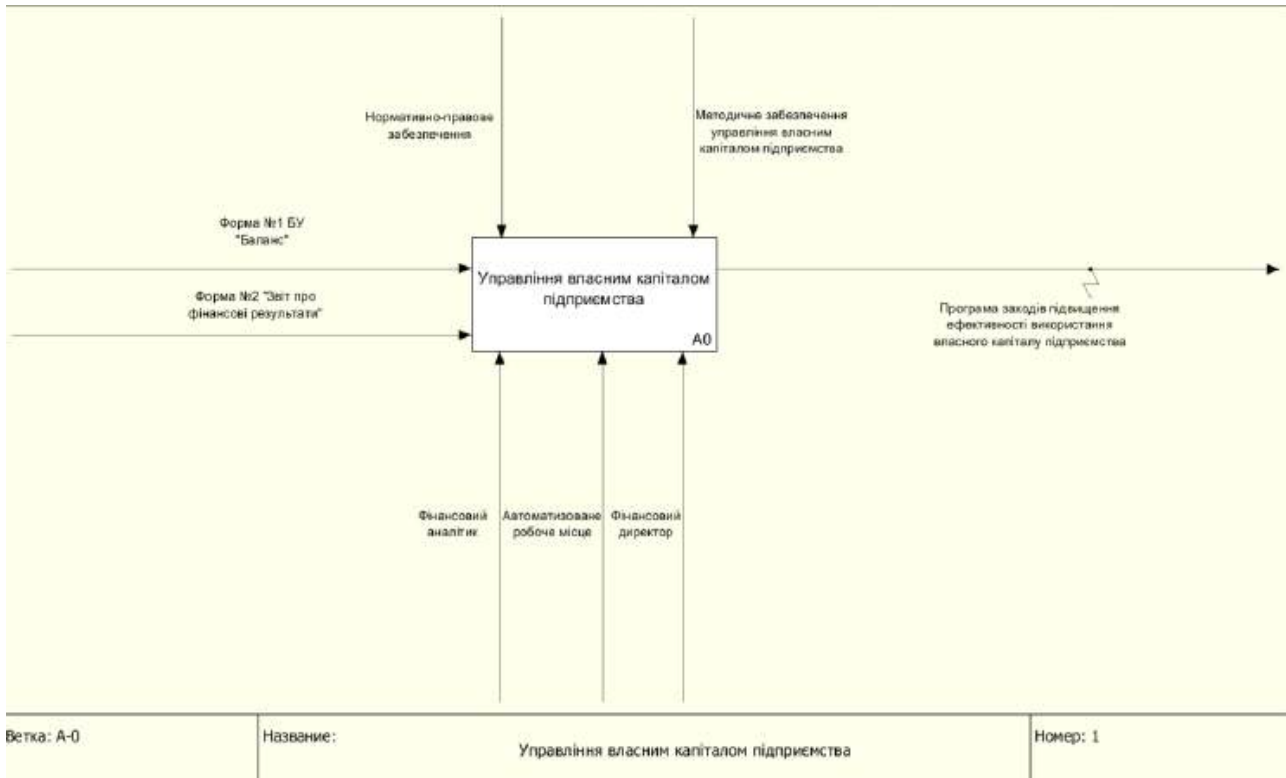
Нормативно-правове забезпечення

Методичне забезпечення управління власним капіталом підприємства

Форма №1 БУ "Баланс"

Форма №2 "Звіт про фінансові результати"

Управління власним капіталом підприємства

A0

Програма заходів підвищення ефективності використання власного капіталу підприємства

Фінансовий аналітик

Автоматизоване робоче місце

Фінансовий директор

| Ветка: A-0 | Название: Управління власним капіталом підприємства | Номер: 1 |
|---|---|---|